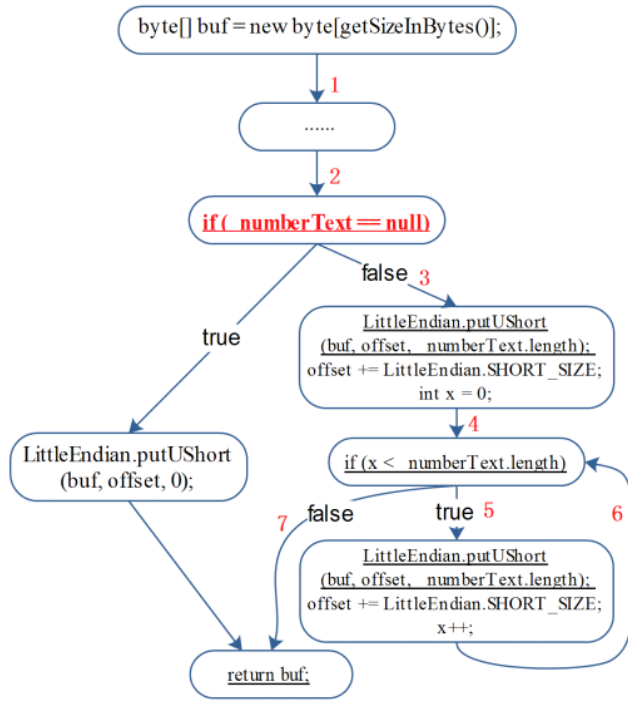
byte[] buf = new byte[getSizeInBytes()];

1

......

2

if ( numberText == null)

false 3

true

LittleEndian.putUShort (buf, offset, numberText.length); offset += LittleEndian.SHORT_SIZE; int x = 0;

4

LittleEndian.putUShort (buf, offset, 0);

if (x < numberText.length)

7 false

true 5

6

LittleEndian.putUShort (buf, offset, numberText.length); offset += LittleEndian.SHORT_SIZE; x++;

return buf;